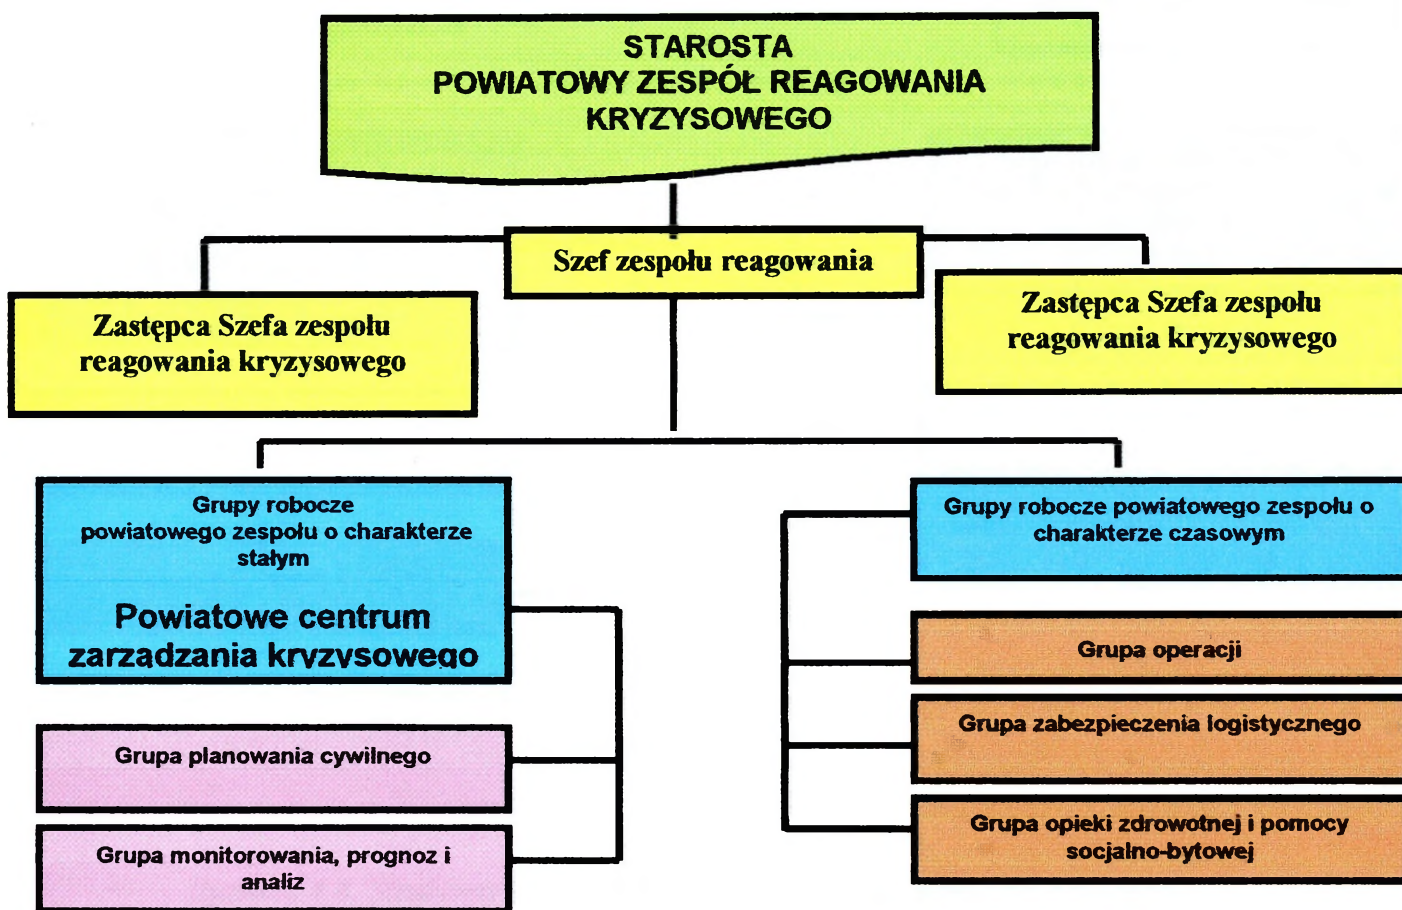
STAROSTA
POWIATOWY ZESPÓŁ REAGOWANIA KRYZYSOWEGO

Szef zespołu reagowania

Zastępca Szefa zespołu reagowania kryzysowego

Zastępca Szefa zespołu reagowania kryzysowego

Grupy robocze powiatowego zespołu o charakterze stałym

Powiatowe centrum zarządzania kryzysowego

Grupa planowania cywilnego

Grupa monitorowania, prognoz i analiz

Grupy robocze powiatowego zespołu o charakterze czasowym

Grupa operacji

Grupa zabezpieczenia logistycznego

Grupa opieki zdrowotnej i pomocy socjalno-bytowej